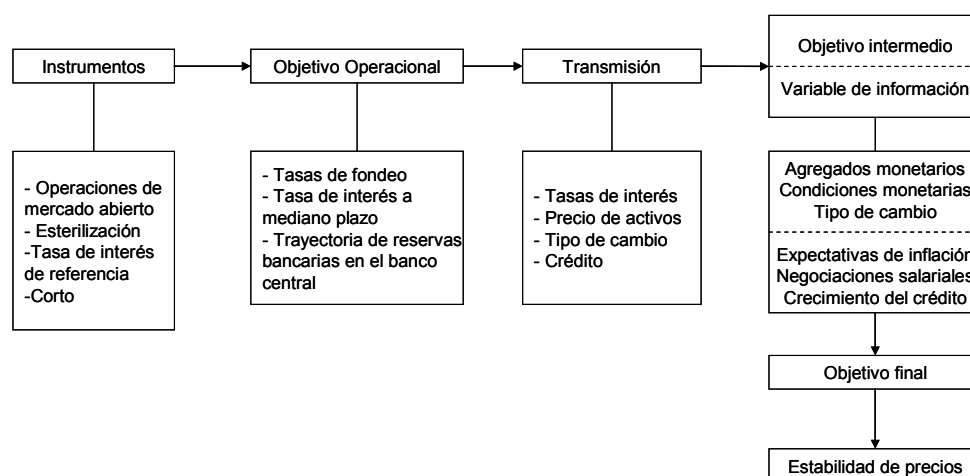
Instrumentos

- Operaciones de mercado abierto
- Esterilización
-Tasa de interés de referencia
-Corto

Objetivo Operacional

- Tasas de fondeo
- Tasa de interés a mediano plazo
- Trayectoria de reservas bancarias en el banco central

Transmisión

- Tasas de interés
- Precio de activos
- Tipo de cambio
- Crédito

Objetivo intermedio

Variable de información

Agregados monetarios
Condiciones monetarias
Tipo de cambio

Expectativas de inflación
Negociaciones salariales
Crecimiento del crédito

Objetivo final

Estabilidad de precios